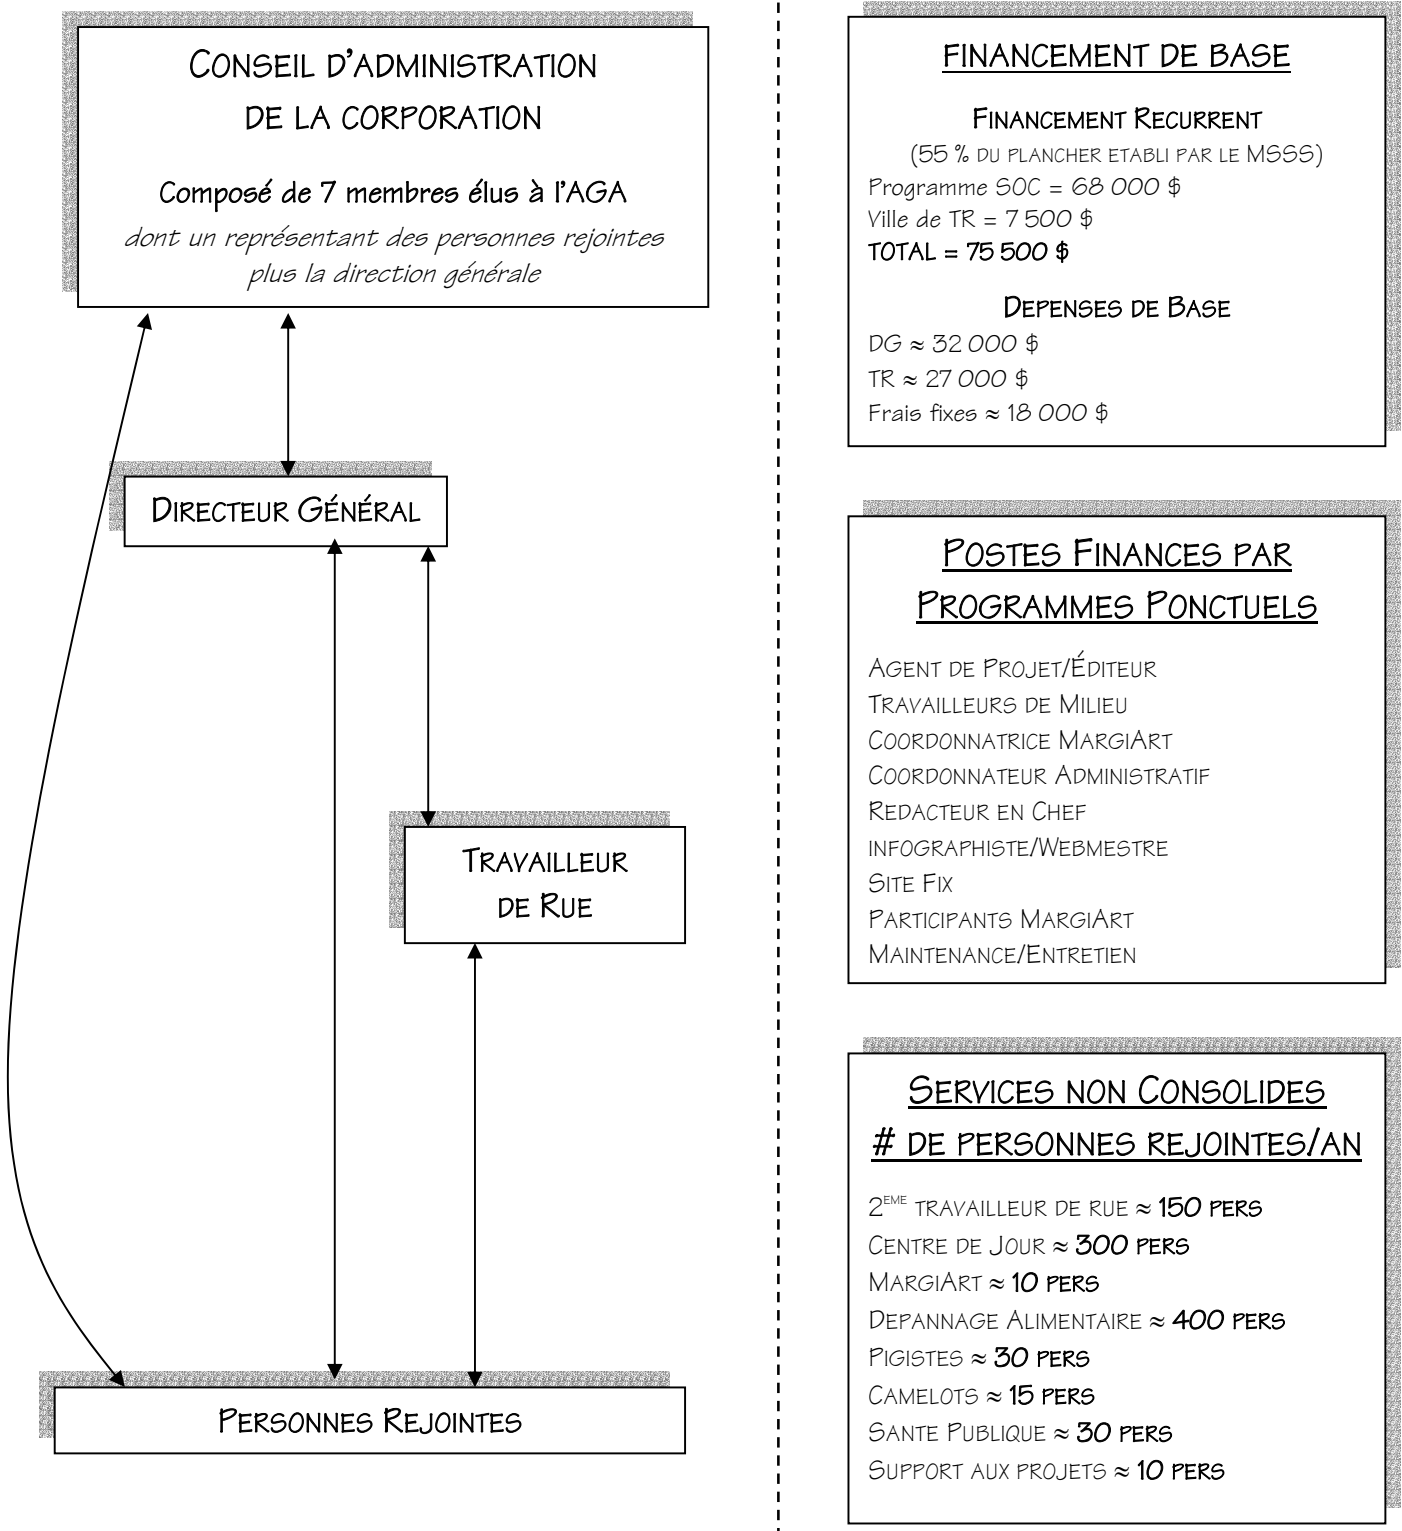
CONSEIL D'ADMINISTRATION DE LA CORPORATION

Composé de 7 membres élus à l'AGA

dont un représentant des personnes rejointes plus la direction générale

DIRECTEUR GÉNÉRAL

TRAVAILLEUR DE RUE

PERSONNES REJOINTES

FINANCEMENT DE BASE

FINANCEMENT RECURRENT

(55 % DU PLANCHER ETABLI PAR LE MSSS)

Programme SOC = 68 000 \$

Ville de TR = 7 500 \$

TOTAL = 75 500 \$

DEPENSES DE BASE

DG ≈ 32 000 \$

TR ≈ 27 000 \$

Frais fixes ≈ 18 000 \$

POSTES FINANCES PAR PROGRAMMES PONCTUELS

AGENT DE PROJET/ÉDITEUR
TRAVAILLEURS DE MILIEU
COORDONNATRICE MARGIART
COORDONNATEUR ADMINISTRATIF
REDACTEUR EN CHEF
INFOGRAPHISTE/WEBMESTRE
SITE FIX
PARTICIPANTS MARGIART
MAINTENANCE/ENTRETIEN

SERVICES NON CONSOLIDES # DE PERSONNES REJOINTES/AN

$2^{EME}$ TRAVAILLEUR DE RUE ≈ 150 PERS
CENTRE DE JOUR ≈ 300 PERS
MARGIART ≈ 10 PERS
DEPANNAGE ALIMENTAIRE ≈ 400 PERS
PIGISTES ≈ 30 PERS
CAMELOTS ≈ 15 PERS
SANTE PUBLIQUE ≈ 30 PERS
SUPPORT AUX PROJETS ≈ 10 PERS